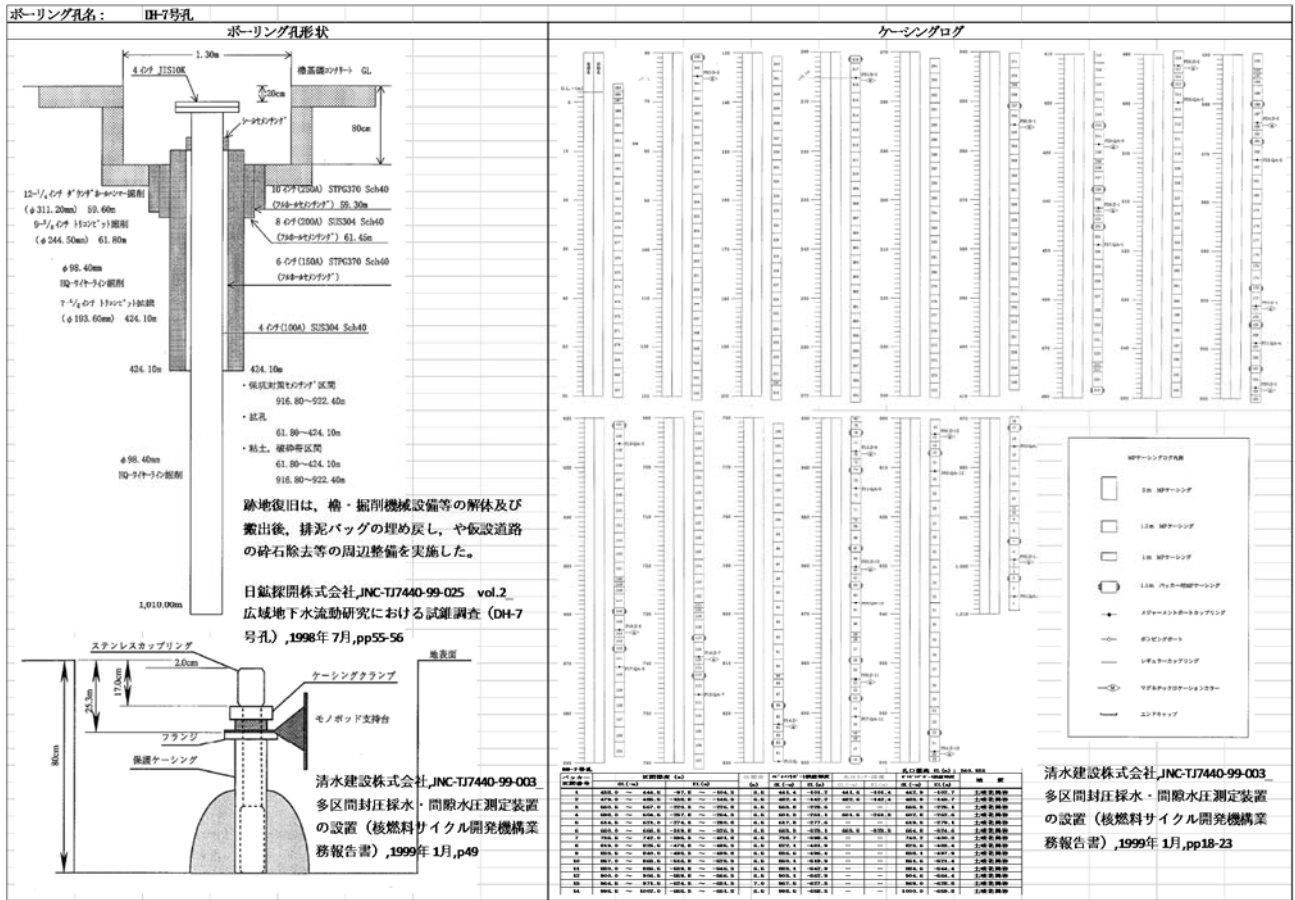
ボーリング孔名： DH-7号孔

ボーリング孔形状

1.30m

4インチ JIS10K

櫓基礎コンクリート GL

20cm

シールセメンテング

80cm

12-1/4インチ ダウンザホールハンマー掘削 (φ311.20mm) 59.60m

9-5/8インチ トリコンビット掘削 (φ244.50mm) 61.80m

φ98.40mm HQ-ワイヤーライン掘削

7-5/8インチ トリコンビット拡径 (φ193.60mm) 424.10m

10インチ(250A) STPG370 Sch40 (フルホールセメンテング) 59.30m

8インチ(200A) SUS304 Sch40 (フルホールセメンテング) 61.45m

6インチ(150A) STPG370 Sch40 (フルホールセメンテング)

4インチ(100A) SUS304 Sch40

424.10m

424.10m

・保孔対策セメンテング区間 916.80～922.40m

・拡孔 61.80～424.10m

・粘土，破砕帯区間 61.80～424.10m 916.80～922.40m

φ98.40mm HQ-ワイヤーライン掘削

跡地復旧は，櫓・掘削機械設備等の解体及び搬出後，排泥バッグの埋め戻し，や仮設道路の砕石除去等の周辺整備を実施した。

日鉱探開株式会社,JNC-TJ7440-99-025 vol.2_広域地下水流動研究における試錐調査（DH-7号孔）,1998年 7月,pp55-56

1,010.00m

ステンレスカップリング

2.0cm

17.0cm

25.3m

ケーシングクランプ

地表面

モノポッド支持台

フランジ

保護ケーシング

80cm

清水建設株式会社,JNC-TJ7440-99-003_多区間封圧採水・間隙水圧測定装置の設置（核燃料サイクル開発機構業務報告書）,1999年 1月,p49

ケーシングログ

MPケーシングログ凡例

3m MPケーシング

1.5m MPケーシング

1m MPケーシング

1.5m パッカー付MPケーシング

メジャーメントポートカップリング

ポンピングポート

レギュラーカップリング

マグネチックロケーションカラー

エンドキャップ

清水建設株式会社,JNC-TJ7440-99-003_多区間封圧採水・間隙水圧測定装置の設置（核燃料サイクル開発機構業務報告書）,1999年 1月,pp18-23